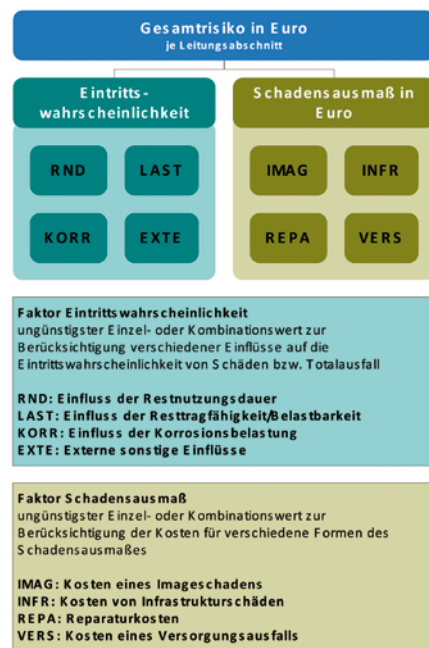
Gesamtrisiko in Euro
je Leitungsabschnitt

Eintrittswahrscheinlichkeit

RND
LAST
KORR
EXTE

Schadensausmaß in Euro

IMAG
INFR
REPA
VERS

Faktor Eintrittswahrscheinlichkeit
ungünstigster Einzel- oder Kombinationswert zur Berücksichtigung verschiedener Einflüsse auf die Eintrittswahrscheinlichkeit von Schäden bzw. Totalausfall

RND: Einfluss der Restnutzungsdauer
LAST: Einfluss der Resttragfähigkeit/Belastbarkeit
KORR: Einfluss der Korrosionsbelastung
EXTE: Externe sonstige Einflüsse

Faktor Schadensausmaß
ungünstigster Einzel- oder Kombinationswert zur Berücksichtigung der Kosten für verschiedene Formen des Schadensausmaßes

IMAG: Kosten eines Imageschadens
INFR: Kosten von Infrastrukturschäden
REPA: Reparaturkosten
VERS: Kosten eines Versorgungsausfalls